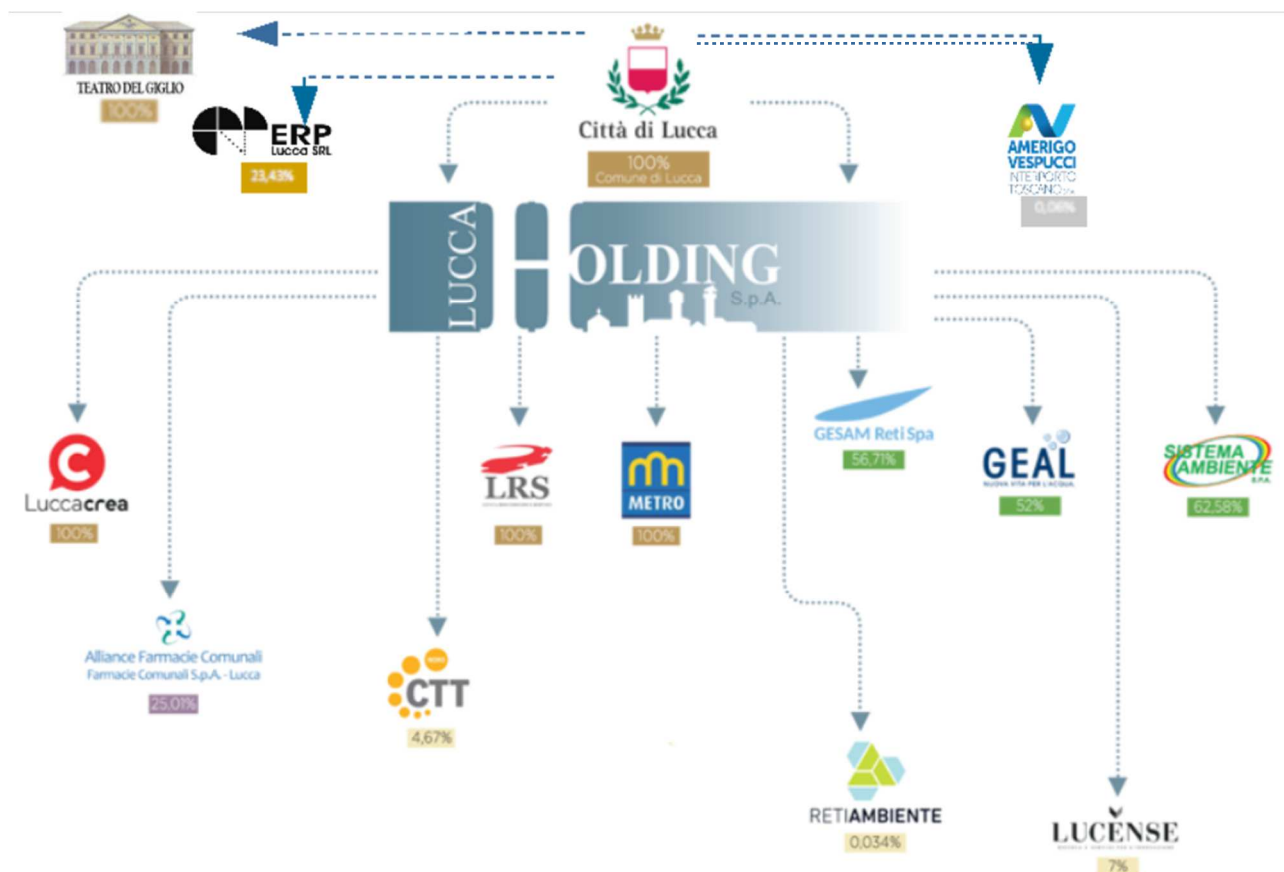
TEATRO DEL GIGLIO
100%

ERP
Lucca SRL
23,43%

Città di Lucca
100%
Comune di Lucca

AMERIGO VESPUCCI
INTERPORTO TOSCANO
0,06%

LUCCA HOLDING S.p.A.

Luccacrea
100%

Alliance Farmacie Comunali
Farmacie Comunali S.p.A. - Lucca
25,01%

CTT
4,67%

LRS
100%

METRO
100%

GESAM Reti Spa
56,71%

RETIAMBIENTE
0,034%

GEAL
NUOVA VITA PER L'ACQUA
52%

SISTEMA AMBIENTE S.P.A.
62,58%

LUCENSE
7%